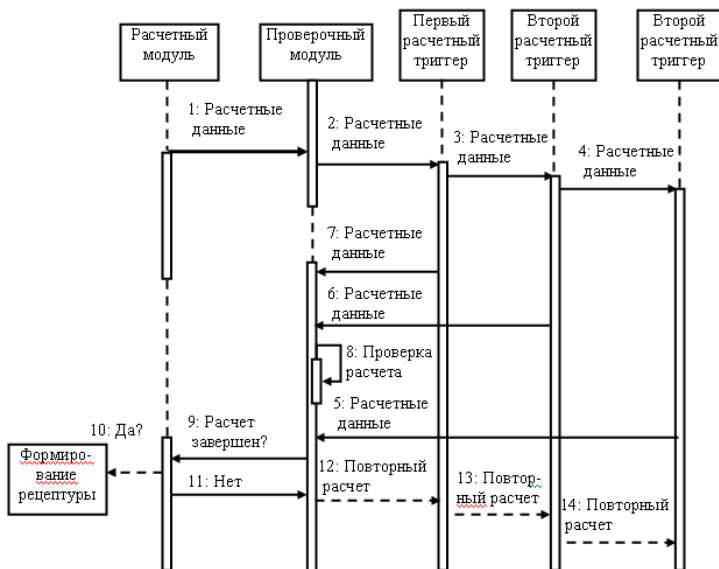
Расчетный модуль

Проверочный модуль

Первый расчетный триггер

Второй расчетный триггер

Второй расчетный триггер

1: Расчетные данные

2: Расчетные данные

3: Расчетные данные

4: Расчетные данные

7: Расчетные данные

6: Расчетные данные

8: Проверка расчета

5: Расчетные данные

10: Да?

9: Расчет завершен?

Формирование рецептуры

11: Нет

12: Повторный расчет

13: Повторный расчет

14: Повторный расчет